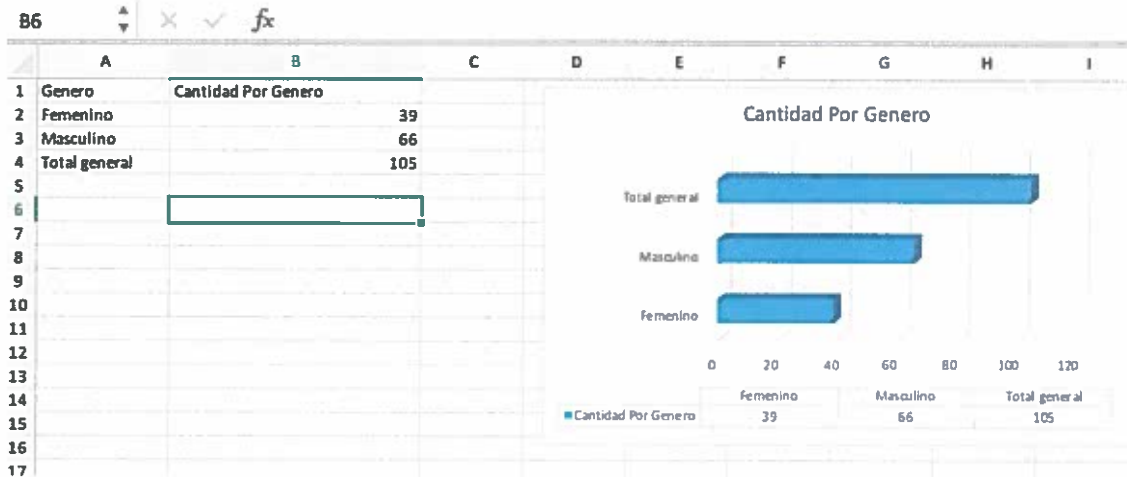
B6 $fx$

| | A | B | C | D | E | F | G | H | I |
|---|---|---|---|---|---|---|---|---|---|
| 1 | Genero | Cantidad Por Genero | | | | | | | |
| 2 | Femenino | 39 | | | | | | | |
| 3 | Masculino | 66 | | | | | | | |
| 4 | Total general | 105 | | | | | | | |
| 5 | | | | | | | | | |
| 6 | | | | | | | | | |
| 7 | | | | | | | | | |
| 8 | | | | | | | | | |
| 9 | | | | | | | | | |
| 10 | | | | | | | | | |
| 11 | | | | | | | | | |
| 12 | | | | | | | | | |
| 13 | | | | | | | | | |
| 14 | | | | | | | | | |
| 15 | | | | | | | | | |
| 16 | | | | | | | | | |
| 17 | | | | | | | | | |

Cantidad Por Genero

Total general
Masculino
Femenino

0 20 40 60 80 100 120

| | Femenino | Masculino | Total general |
|---|---|---|---|
| Cantidad Por Genero | 39 | 66 | 105 |